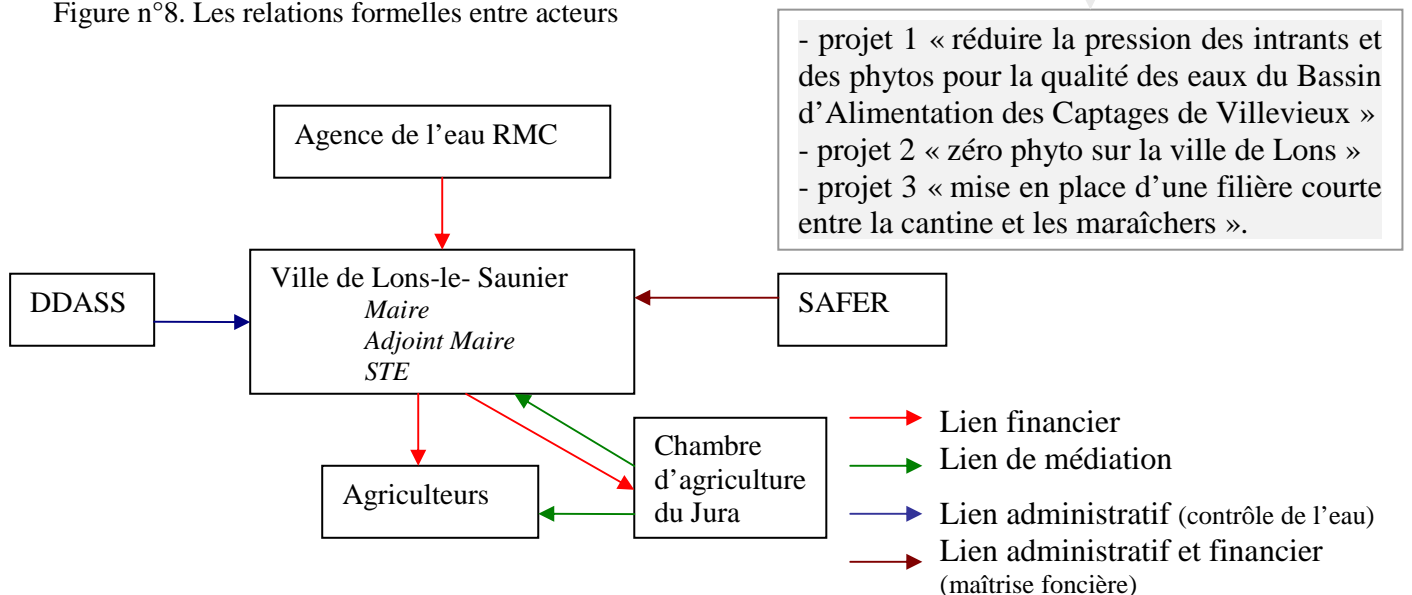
Figure n°8. Les relations formelles entre acteurs

- projet 1 « réduire la pression des intrants et des phytos pour la qualité des eaux du Bassin d'Alimentation des Captages de Villevieux »
- projet 2 « zéro phyto sur la ville de Lons »
- projet 3 « mise en place d'une filière courte entre la cantine et les maraîchers ».

Agence de l'eau RMC

DDASS

Ville de Lons-le- Saunier
*Maire*
*Adjoint Maire*
*STE*

SAFER

Chambre d'agriculture du Jura

Agriculteurs

Lien financier
Lien de médiation
Lien administratif (contrôle de l'eau)
Lien administratif et financier (maîtrise foncière)